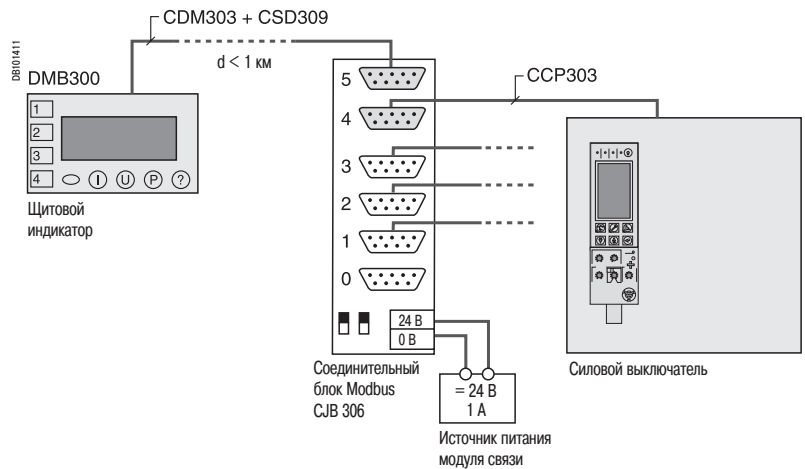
DB101411

CDM303 + CSD309

d < 1 км

DMB300

1
2
3
4

I U P ?

Щитовой индикатор

5
4
3
2
1
0

CCP303

24 В
0 В

= 24 В
1 А

Соединительный блок Modbus CJB 306

Источник питания модуля связи

Силовой выключатель